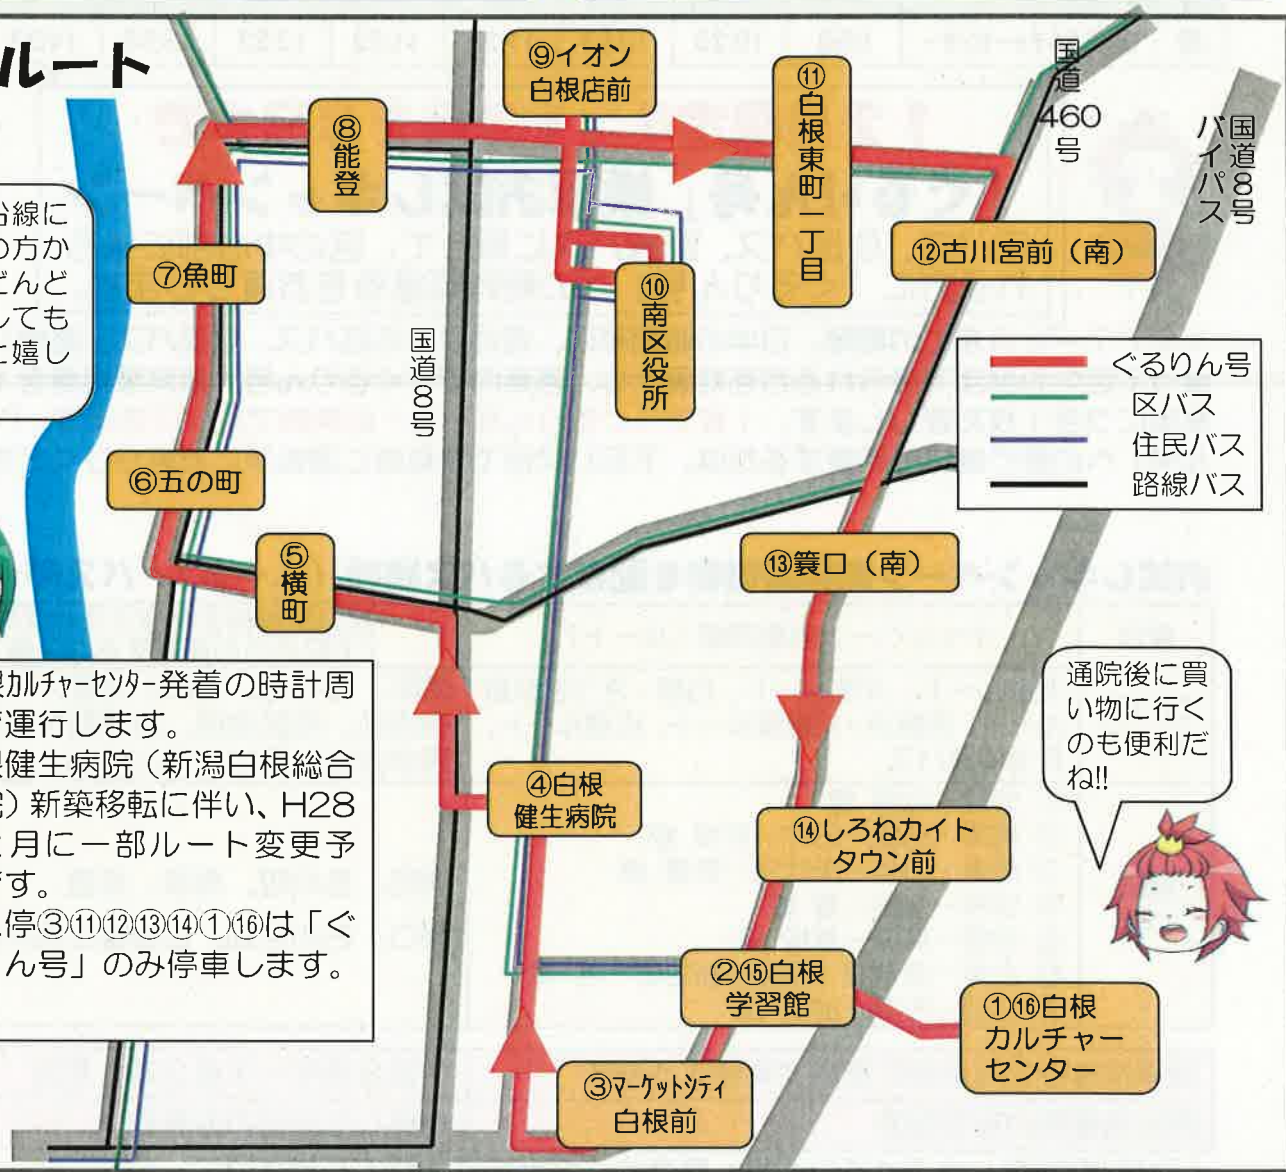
ルート

公線に
の方か
どんど
しても
と嬉し

⑨イオン白根店前

⑧能登

⑪白根東町一丁目

国道460号

国道8号バイパス

⑦魚町

⑫古川宮前（南）

⑩南区役所

国道8号

ぐるりん号
区バス
住民バス
路線バス

⑥五の町

⑤横町

⑬簑口（南）

根カルチャーセンター発着の時計周
で運行します。
根健生病院（新潟白根総合
院）新築移転に伴い、H28
月に一部ルート変更予
です。
停③⑪⑫⑬⑭①⑯は「ぐ
ん号」のみ停車します。

④白根健生病院

通院後に買い物に行くのも便利だね!!

⑭しろねカイトタウン前

②⑮白根学習館

①⑯白根カルチャーセンター

③マーケットシティ白根前